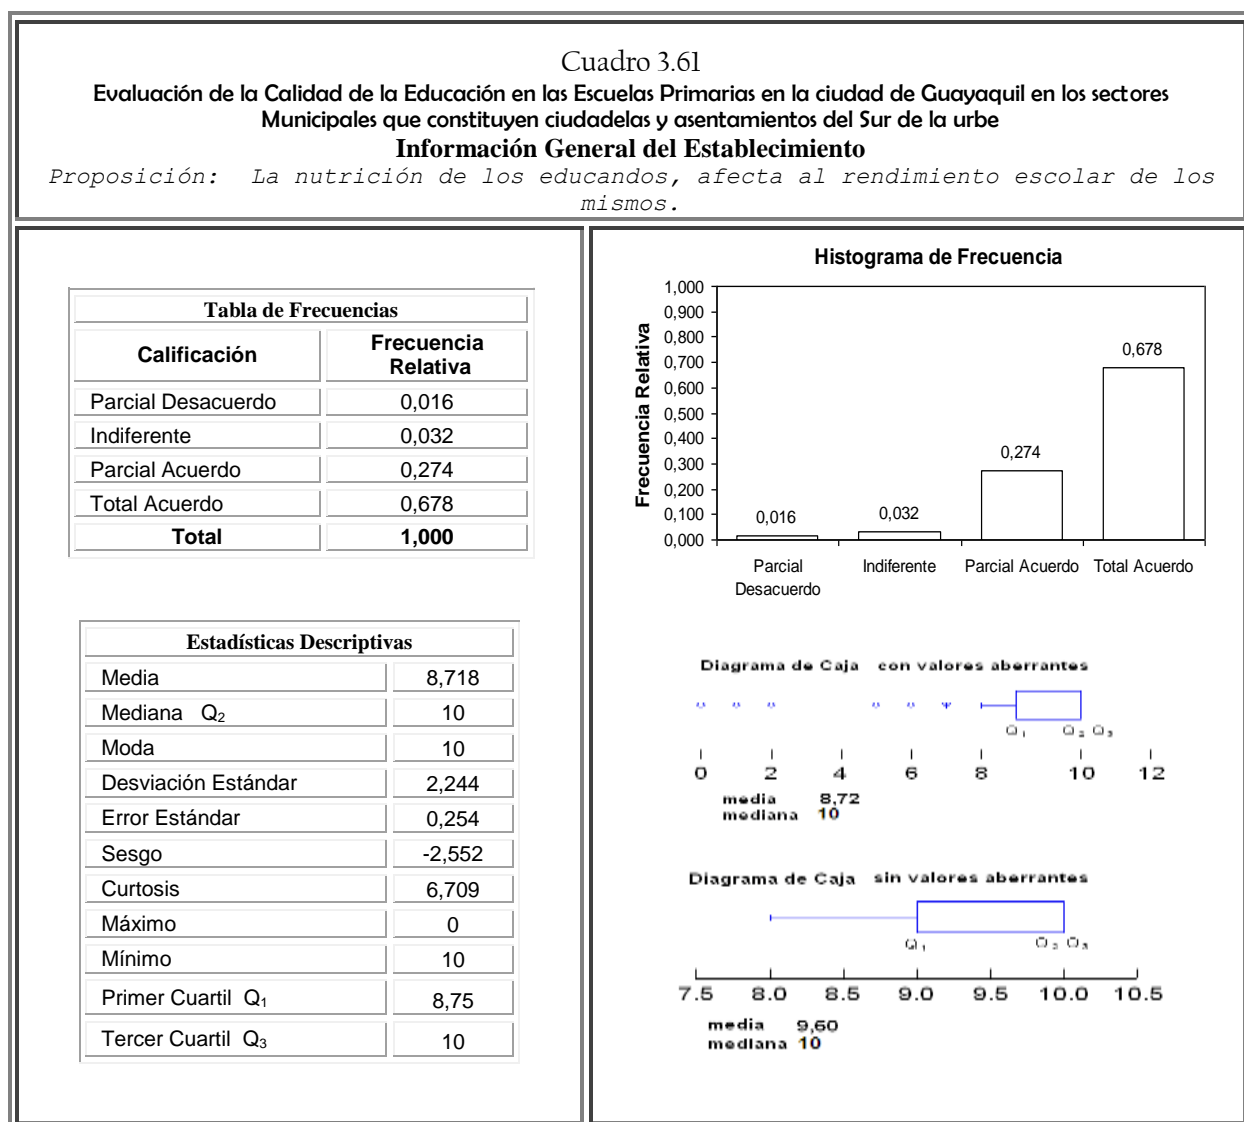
Cuadro 3.61
Evaluación de la Calidad de la Educación en las Escuelas Primarias en la ciudad de Guayaquil en los sectores Municipales que constituyen ciudadelas y asentamientos del Sur de la urbe
Información General del Establecimiento
Proposición: La nutrición de los educandos, afecta al rendimiento escolar de los mismos.

Tabla de Frecuencias

| Calificación | Frecuencia Relativa |
|---|---|
| Parcial Desacuerdo | 0,016 |
| Indiferente | 0,032 |
| Parcial Acuerdo | 0,274 |
| Total Acuerdo | 0,678 |
| Total | 1,000 |

Estadísticas Descriptivas

| | |
|---|---|
| Media | 8,718 |
| Mediana $Q_2$ | 10 |
| Moda | 10 |
| Desviación Estándar | 2,244 |
| Error Estándar | 0,254 |
| Sesgo | -2,552 |
| Curtosis | 6,709 |
| Máximo | 0 |
| Mínimo | 10 |
| Primer Cuartil $Q_1$ | 8,75 |
| Tercer Cuartil $Q_3$ | 10 |

Histograma de Frecuencia
Frecuencia Relativa
1,000
0,900
0,800
0,700
0,600
0,500
0,400
0,300
0,200
0,100
0,000
0,016
0,032
0,274
0,678
Parcial Desacuerdo
Indiferente
Parcial Acuerdo
Total Acuerdo

Diagrama de Caja con valores aberrantes
$Q_1$ $Q_2$ $Q_3$
0 2 4 6 8 10 12
media 8,72
mediana 10

Diagrama de Caja sin valores aberrantes
$Q_1$ $Q_2$ $Q_3$
7.5 8.0 8.5 9.0 9.5 10.0 10.5
media 9,60
mediana 10